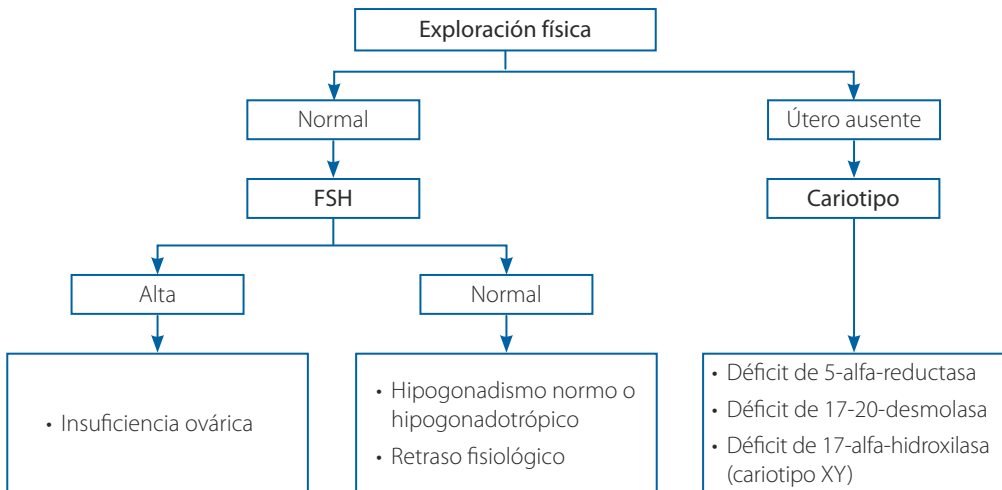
Exploración física

Normal

Útero ausente

FSH

Cariotipo

Alta

Normal

• Insuficiencia ovárica

• Hipogonadismo normo o hipogonadotrópico
• Retraso fisiológico

• Déficit de 5-alfa-reductasa
• Déficit de 17-20-desmolasa
• Déficit de 17-alfa-hidroxilasa (cariotipo XY)